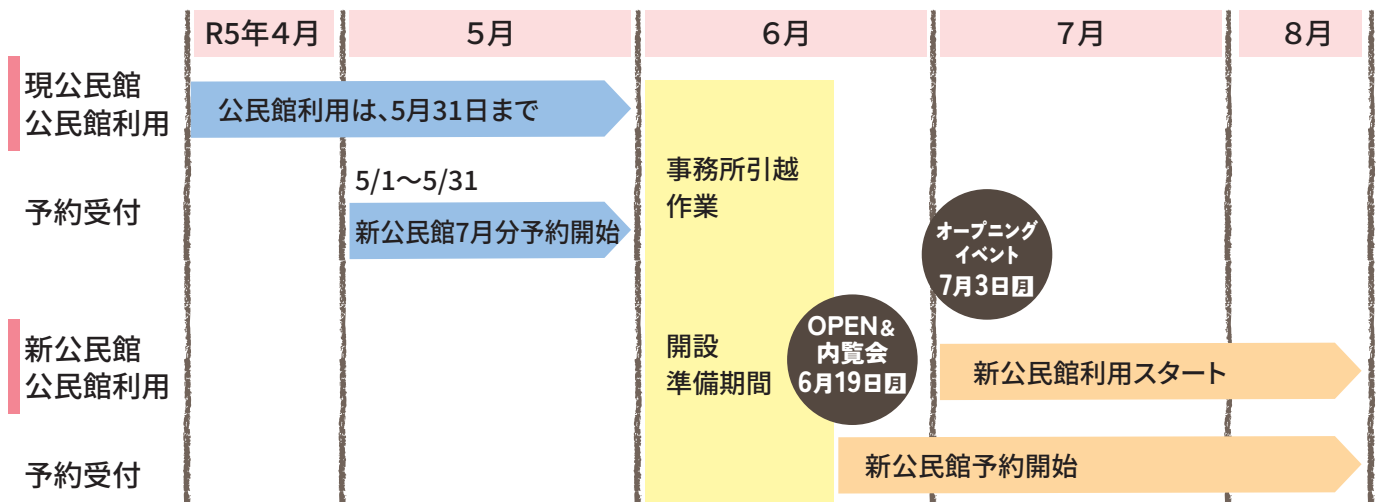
R5年4月 | 5月 | 6月 | 7月 | 8月

現公民館
公民館利用

公民館利用は、5月31日まで

予約受付

5/1〜5/31
新公民館7月分予約開始

事務所引越
作業

オープニング
イベント
7月3日月

新公民館
公民館利用

開設
準備期間

OPEN＆
内覧会
6月19日月

新公民館利用スタート

予約受付

新公民館予約開始